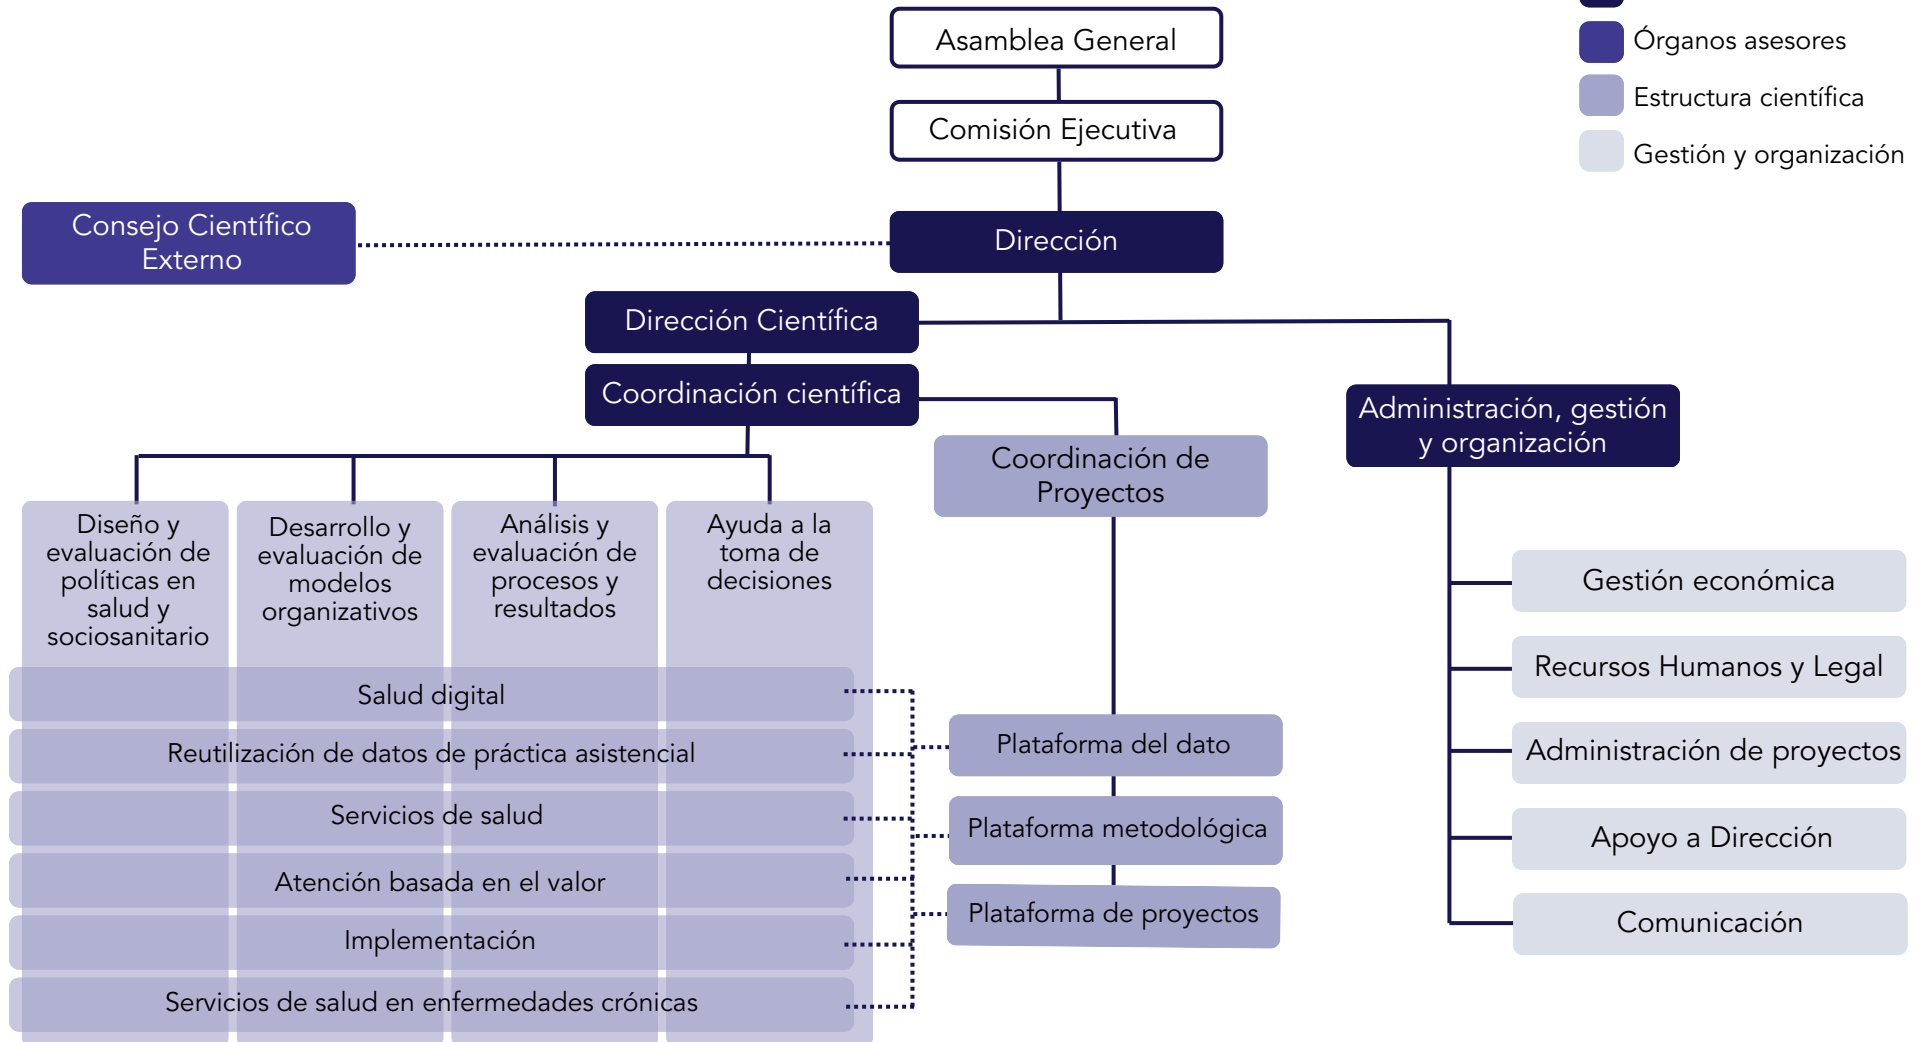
Órganos asesores
Estructura científica
Gestión y organización

Asamblea General

Comisión Ejecutiva

Consejo Científico Externo

Dirección

Dirección Científica

Coordinación científica

Administración, gestión y organización

Coordinación de Proyectos

Diseño y evaluación de políticas en salud y sociosanitario

Desarrollo y evaluación de modelos organizativos

Análisis y evaluación de procesos y resultados

Ayuda a la toma de decisiones

Salud digital

Reutilización de datos de práctica asistencial

Servicios de salud

Atención basada en el valor

Implementación

Servicios de salud en enfermedades crónicas

Plataforma del dato

Plataforma metodológica

Plataforma de proyectos

Gestión económica

Recursos Humanos y Legal

Administración de proyectos

Apoyo a Dirección

Comunicación